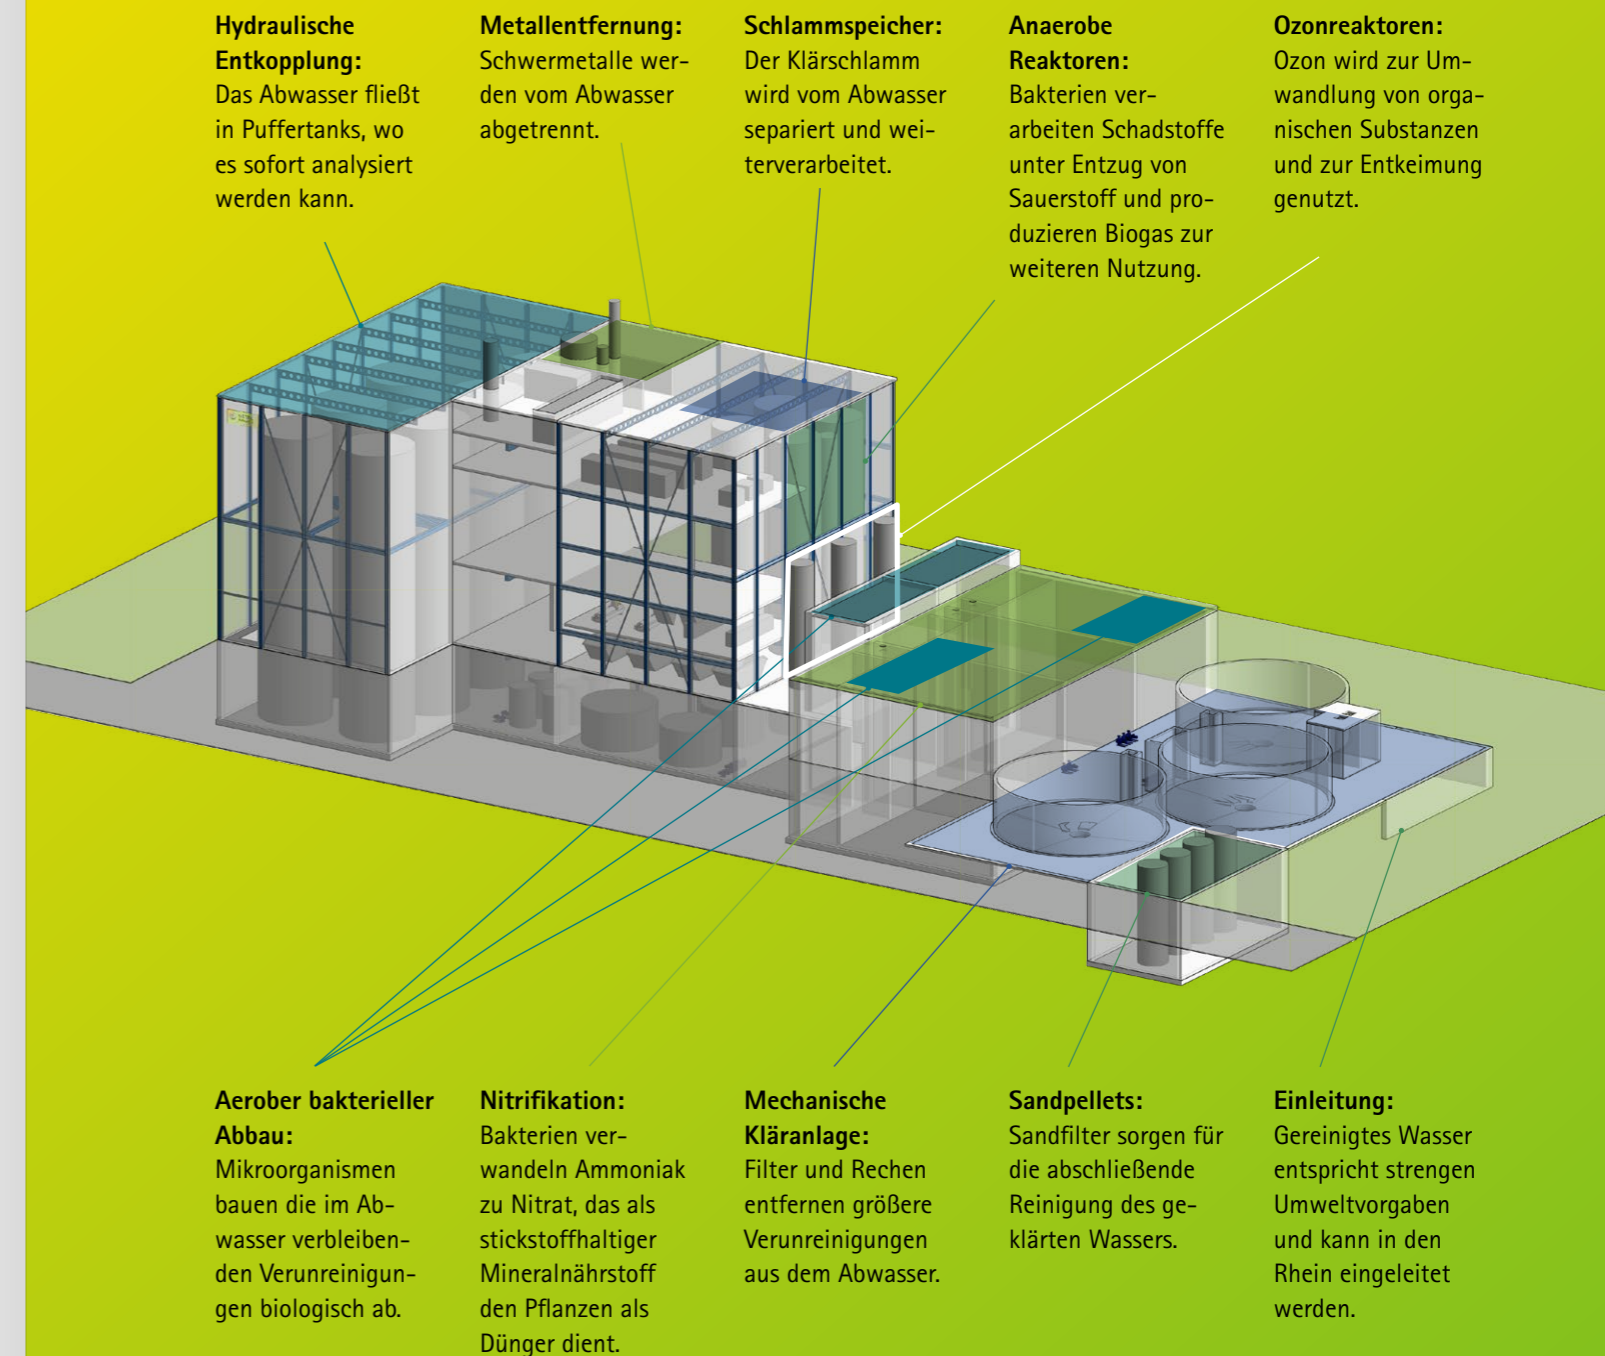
Hydraulische Entkopplung:
Das Abwasser fließt in Puffertanks, wo es sofort analysiert werden kann.

Metallentfernung:
Schwermetalle werden vom Abwasser abgetrennt.

Schlammspeicher:
Der Klärschlamm wird vom Abwasser separiert und weiterverarbeitet.

Anaerobe Reaktoren:
Bakterien verarbeiten Schadstoffe unter Entzug von Sauerstoff und produzieren Biogas zur weiteren Nutzung.

Ozonreaktoren:
Ozon wird zur Umwandlung von organischen Substanzen und zur Entkeimung genutzt.

Aerober bakterieller Abbau:
Mikroorganismen bauen die im Abwasser verbleibenden Verunreinigungen biologisch ab.

Nitrifikation:
Bakterien verwandeln Ammoniak zu Nitrat, das als stickstoffhaltiger Mineralnährstoff den Pflanzen als Dünger dient.

Mechanische Kläranlage:
Filter und Rechen entfernen größere Verunreinigungen aus dem Abwasser.

Sandpellets:
Sandfilter sorgen für die abschließende Reinigung des geklärten Wassers.

Einleitung:
Gereinigtes Wasser entspricht strengen Umweltvorgaben und kann in den Rhein eingeleitet werden.